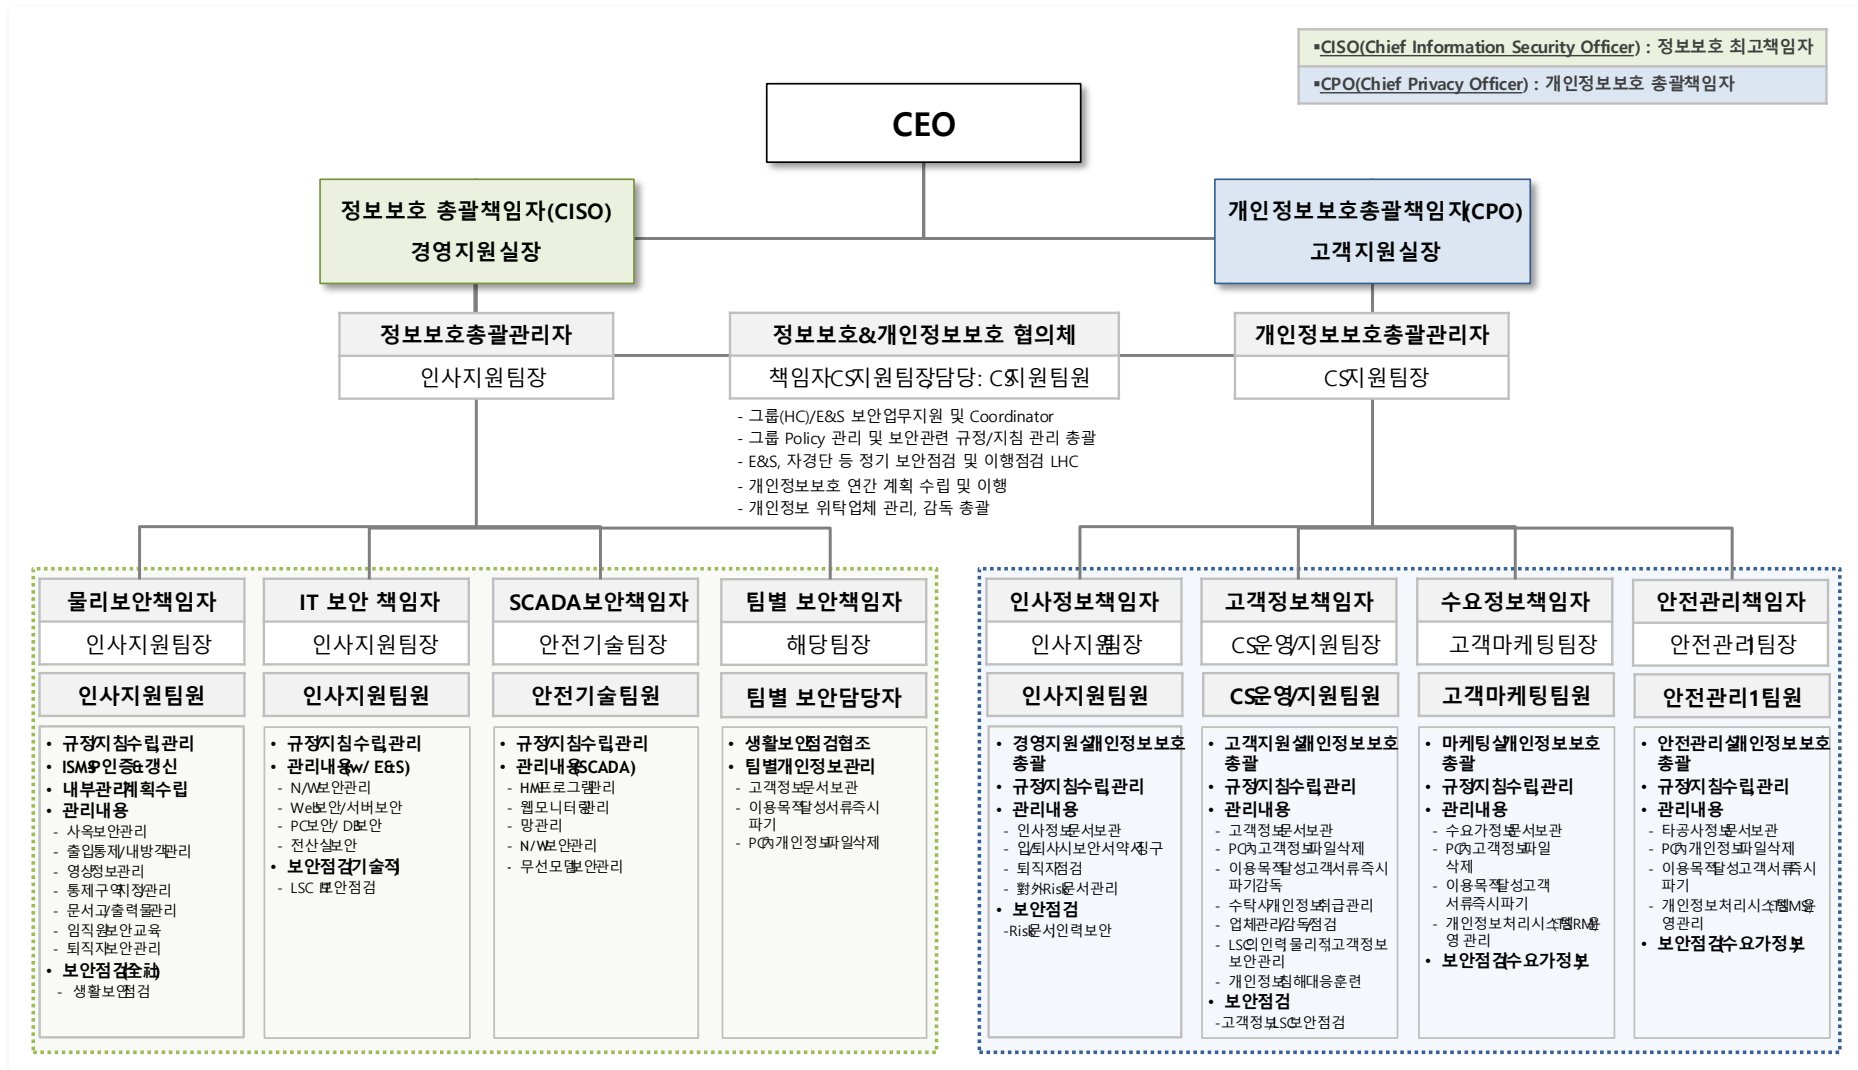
▪CISO(Chief Information Security Officer) : 정보보호 최고책임자
▪CPO(Chief Privacy Officer) : 개인정보보호 총괄책임자

CEO

정보보호 총괄책임자(CISO)
경영지원실장

개인정보보호총괄책임자(CPO)
고객지원실장

정보보호총괄관리자
인사지원팀장

정보보호&개인정보보호 협의체
책임자:CS지원팀장 담당: CS지원팀원

개인정보보호총괄관리자
CS지원팀장

- 그룹(HC)/E&S 보안업무지원 및 Coordinator
- 그룹 Policy 관리 및 보안관련 규정/지침 관리 총괄
- E&S, 자경단 등 정기 보안점검 및 이행점검 LHC
- 개인정보보호 연간 계획 수립 및 이행
- 개인정보 위탁업체 관리, 감독 총괄

물리보안책임자
인사지원팀장
인사지원팀원
• 규정/지침 수립 관리
• ISMS 인증 & 갱신
• 내부관리계획 수립
• 관리내용
- 사옥보안관리
- 출입통제/내방객 관리
- 영상정보관리
- 통제구역 지정 관리
- 문서고/출력물 관리
- 임직원 보안교육
- 퇴직자 보안관리
• 보안점검(全社)
- 생활보안점검

IT 보안 책임자
인사지원팀장
인사지원팀원
• 규정/지침 수립 관리
• 관리내용(w/ E&S)
- N/W 보안관리
- Web보안/서버보안
- PC보안/ DB보안
- 전산실 보안
• 보안점검(기술적)
- LSC 보안점검

SCADA보안책임자
안전기술팀장
안전기술팀원
• 규정/지침 수립 관리
• 관리내용(SCADA)
- HMI 프로그램 관리
- 웹모니터링 관리
- 망관리
- N/W 보안관리
- 무선모뎀 보안관리

팀별 보안책임자
해당팀장
팀별 보안담당자
• 생활보안 점검 협조
• 팀별 개인정보 관리
- 고객정보 문서보관
- 이용목적 달성 서류 즉시 파기
- PC內 개인정보 파일삭제

인사정보책임자
인사지원팀장
인사지원팀원
• 경영지원실 개인정보보호 총괄
• 규정/지침 수립 관리
• 관리내용
- 인사정보 문서보관
- 입/퇴사 시 보안서약서 징구
- 퇴직자 점검
- 對外 Risk 문서 관리
• 보안점검
-Risk 문서 인력보안

고객정보책임자
CS운영/지원팀장
CS운영/지원팀원
• 고객지원실 개인정보보호 총괄
• 규정/지침 수립 관리
• 관리내용
- 고객정보 문서보관
- PC內 고객정보 파일삭제
- 이용목적 달성 고객서류 즉시 파기 감독
- 수탁사 개인정보 취급관리
- 업체관리/감독/점검
- LSC 인력 물리적 고객정보 보안관리
- 개인정보 침해대응 훈련
• 보안점검
-고객정보 LSC 보안점검

수요정보책임자
고객마케팅팀장
고객마케팅팀원
• 마케팅실 개인정보보호 총괄
• 규정/지침 수립 관리
• 관리내용
- 수요가 정보 문서보관
- PC內 고객정보 파일 삭제
- 이용목적 달성 고객 서류 즉시 파기
- 개인정보처리시스템(CRM) 운영 관리
• 보안점검(수요가 정보)

안전관리책임자
안전관리팀장
안전관리1팀원
• 안전관리실 개인정보보호 총괄
• 규정/지침 수립 관리
• 관리내용
- 타공사 정보 문서보관
- PC內 개인정보 파일삭제
- 이용목적 달성 고객서류 즉시 파기
- 개인정보처리시스템(GIMS) 운영관리
• 보안점검(수요가 정보)